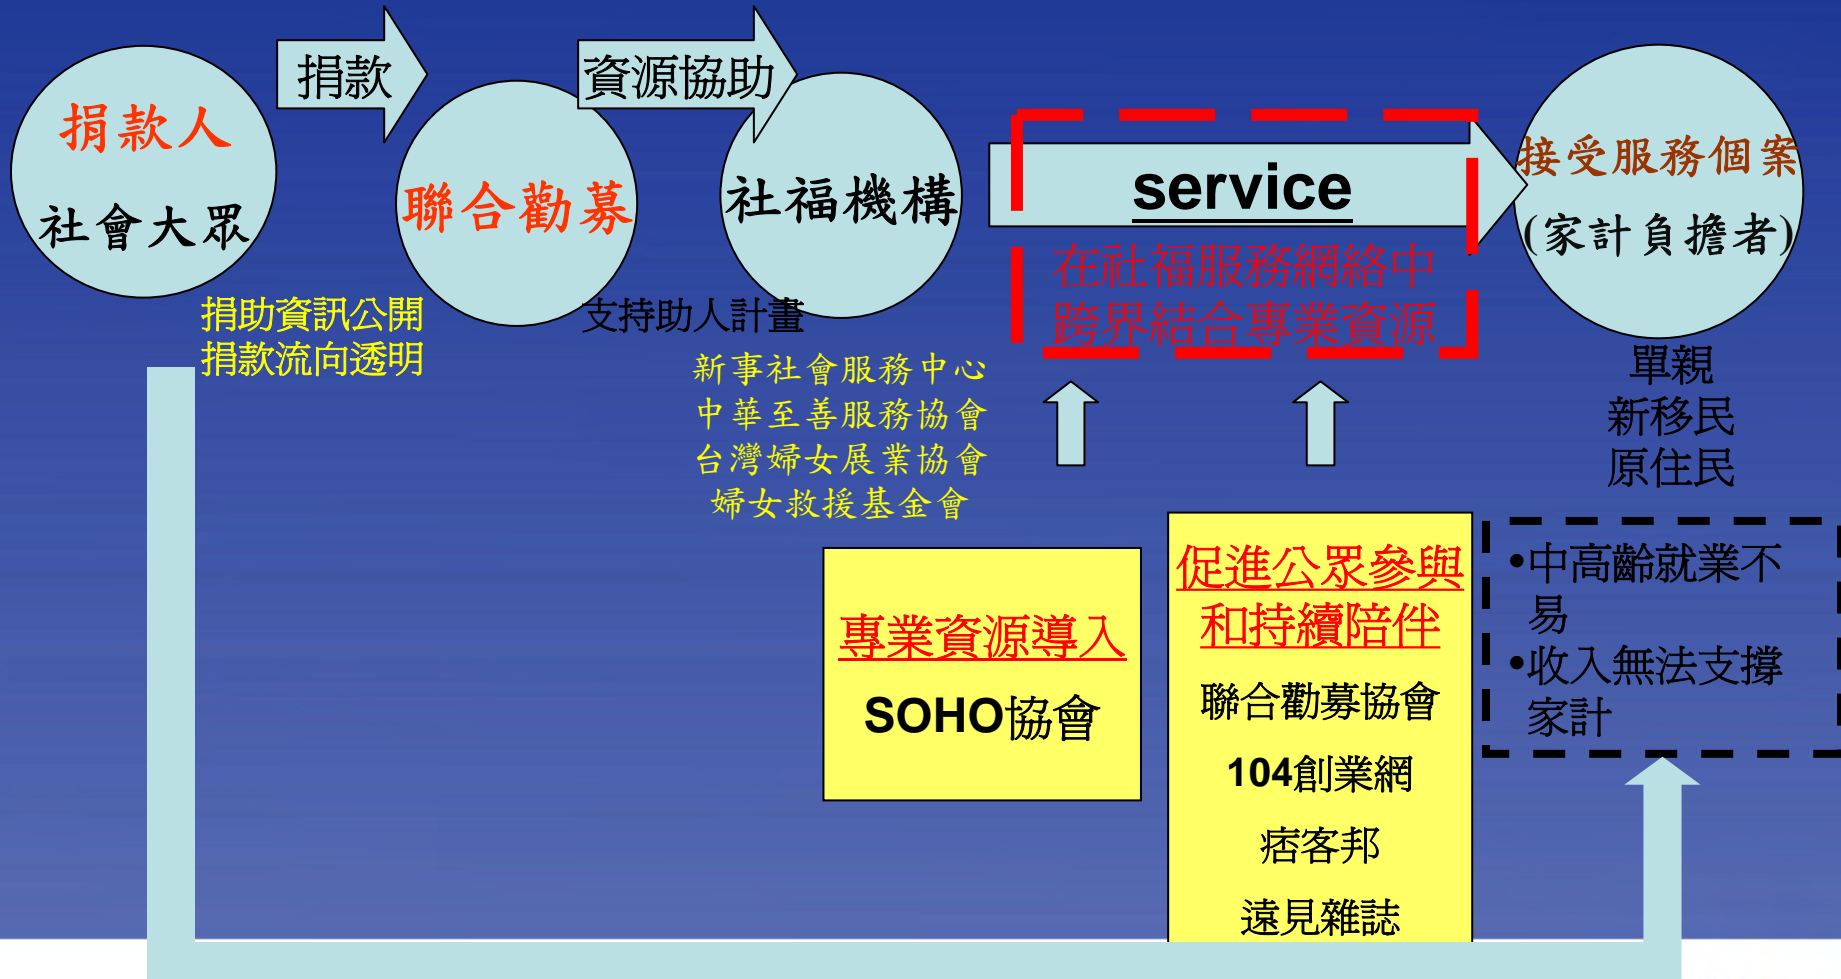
捐款人
社會大眾

捐款

聯合勸募

資源協助

社福機構

service

在社福服務網絡中
跨界結合專業資源

接受服務個案
(家計負擔者)

捐助資訊公開
捐款流向透明

支持助人計畫

新事社會服務中心
中華至善服務協會
台灣婦女展業協會
婦女救援基金會

單親
新移民
原住民

專業資源導入

SOHO協會

促進公眾參與
和持續陪伴

聯合勸募協會

104創業網

痞客邦

遠見雜誌

•中高齡就業不易
•收入無法支撐家計